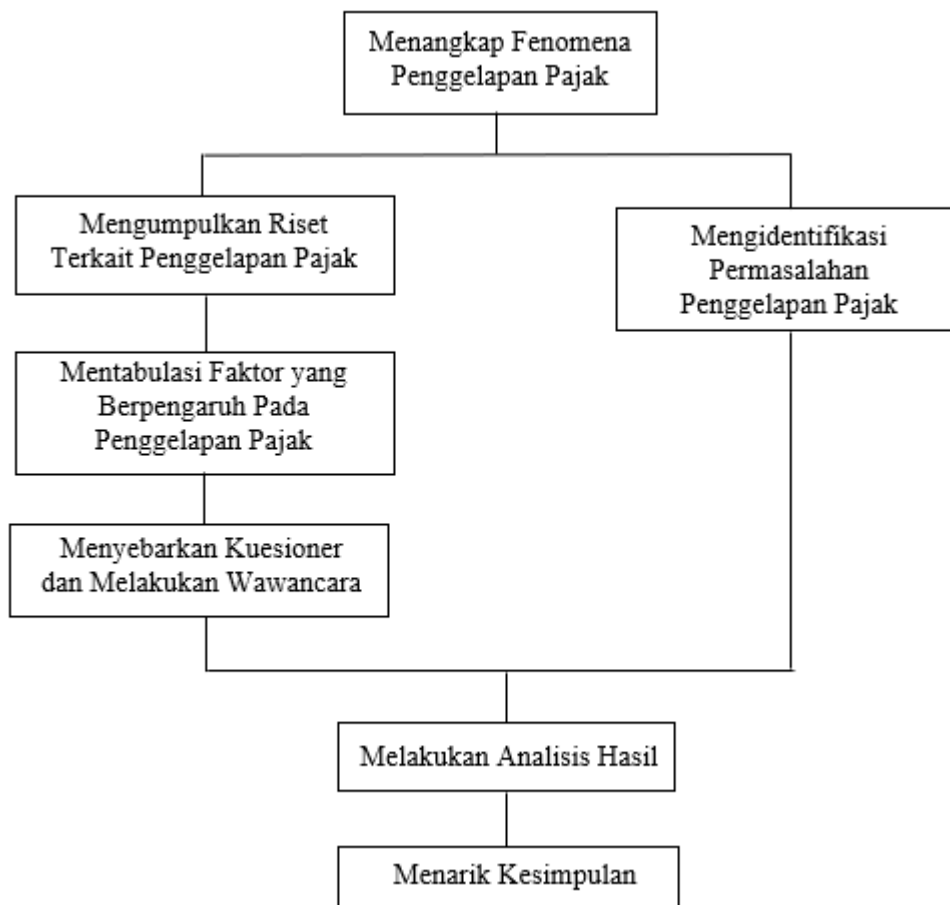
Menangkap Fenomena Penggelapan Pajak

Mengumpulkan Riset Terkait Penggelapan Pajak

Mentabulasi Faktor yang Berpengaruh Pada Penggelapan Pajak

Menyebarkan Kuesioner dan Melakukan Wawancara

Mengidentifikasi Permasalahan Penggelapan Pajak

Melakukan Analisis Hasil

Menarik Kesimpulan